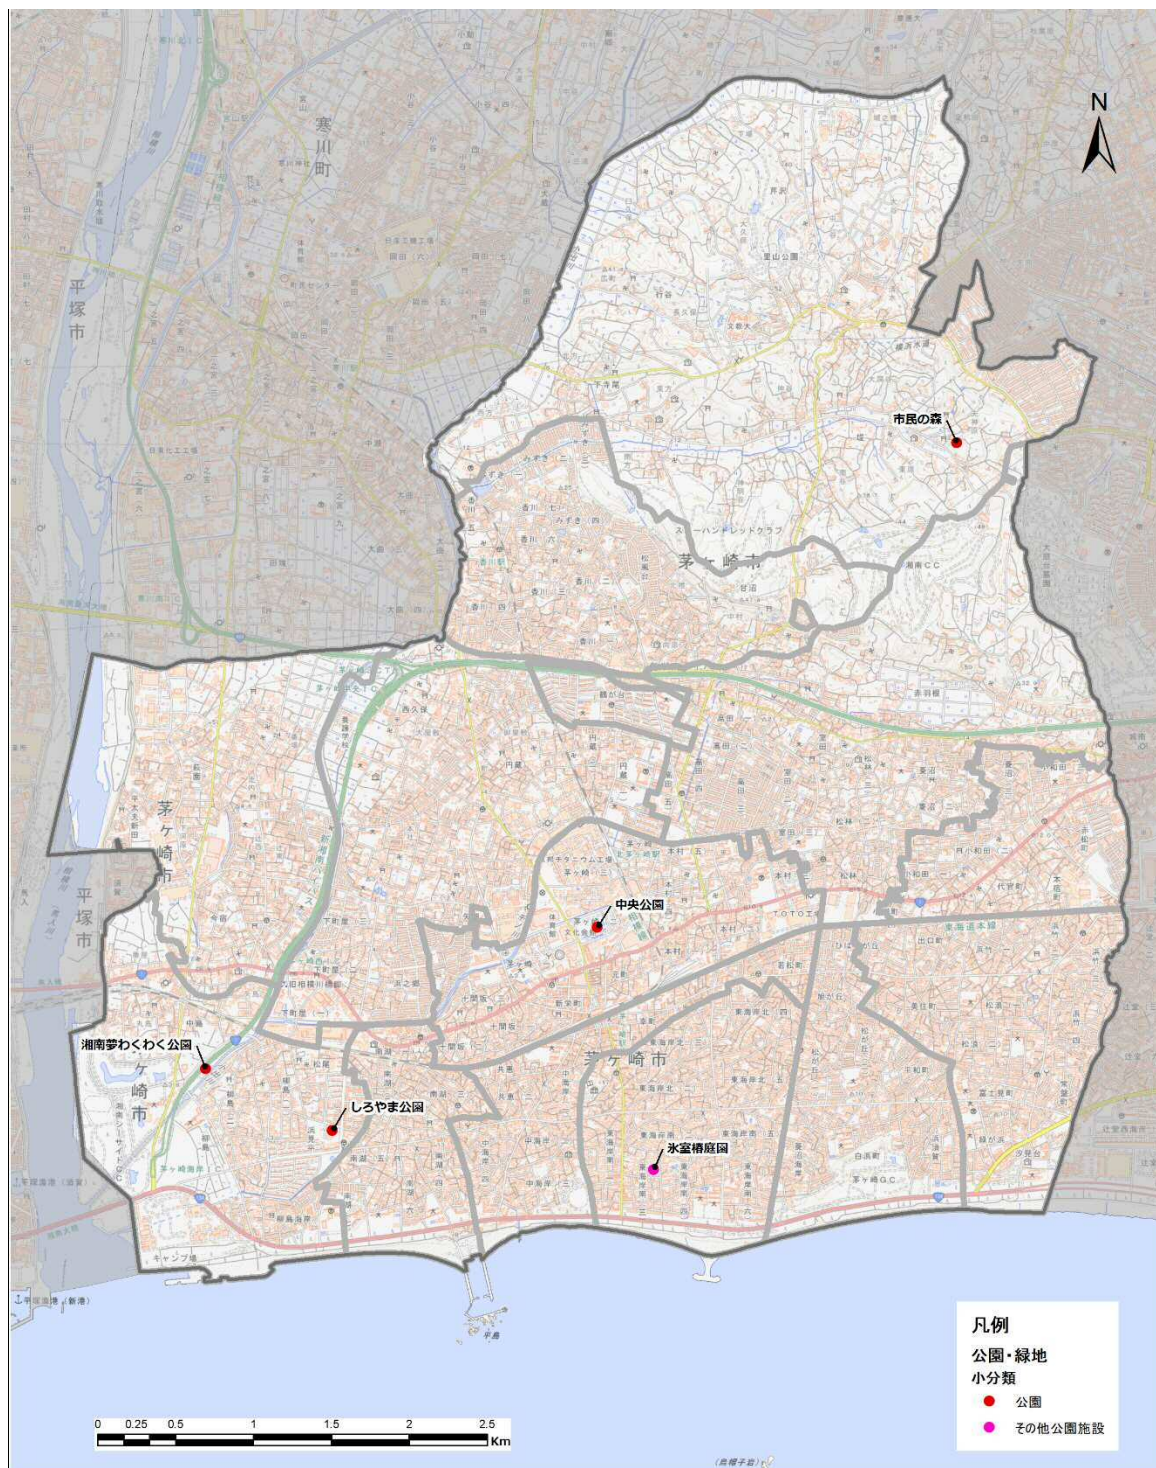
N

寒川町

平塚市

茅ヶ崎市

市民の森

茅ヶ崎市

平塚市

中央公園

湘南夢わくわく公園

茅ヶ崎市

しろやま公園

茅ヶ崎市

氷室椿庭園

凡例
公園・緑地
小分類
公園
その他公園施設

0 0.25 0.5 1 1.5 2 2.5 Km